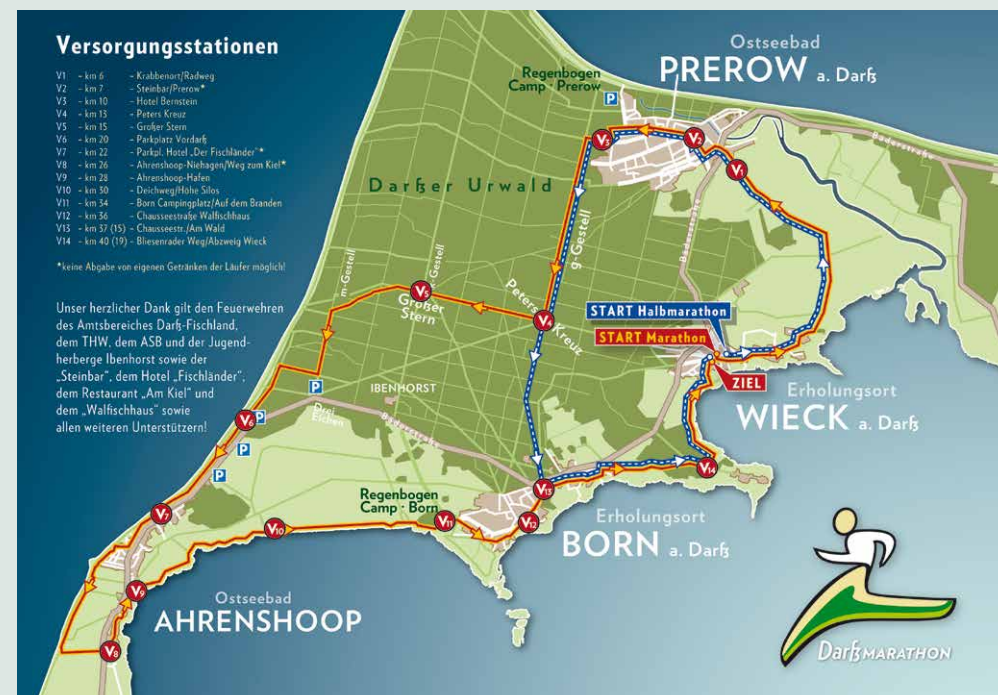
Versorgungsstationen

| | | |
|---|---|---|
| V1 | – km 6 | – Krabbenort/Radweg |
| V2 | – km 7 | – Steinbar/Prerow* |
| V3 | – km 10 | – Hotel Bernstein |
| V4 | – km 13 | – Peters Kreuz |
| V5 | – km 15 | – Großer Stern |
| V6 | – km 20 | – Parkplatz Vordarß |
| V7 | – km 22 | – Parkpl. Hotel „Der Fischländer"* |
| V8 | – km 26 | – Ahrenshoop-Niehagen/Weg zum Kiel* |
| V9 | – km 28 | – Ahrenshoop-Hafen |
| V10 | – km 30 | – Deichweg/Höhe Silos |
| V11 | – km 34 | – Born Campingplatz/Auf dem Branden |
| V12 | – km 36 | – Chausseestraße Walfischhaus |
| V13 | – km 37 (15) | – Chausseestr./Am Wald |
| V14 | – km 40 (19) | – Bliesenrader Weg/Abzweig Wieck |

*keine Abgabe von eigenen Getränken der Läufer möglich!

Unser herzlicher Dank gilt den Feuerwehren des Amtsbereiches Darß-Fischland, dem THW, dem ASB und der Jugendherberge Ibenhorst sowie der „Steinbar", dem Hotel „Fischländer", dem Restaurant „Am Kiel" und dem „Walfischhaus" sowie allen weiteren Unterstützern!

Ostseebad
PREROW a. Darß

Regenbogen Camp · Prerow

P

Darßer Urwald

V3 V2 V1

Bäderstraße

g-Gestell

m-Gestell

n-Gestell

Peters Kreuz

V5 Großer Stern

V4

START Halbmarathon

START Marathon

ZIEL

Erholungsort
WIECK a. Darß

IBENHORST

P

V6 P

P

Drei Eichen

Bäderstraße

V14

V13

Regenbogen Camp · Born

V7

V10

V11

V12

Erholungsort
BORN a. Darß

V9

Ostseebad
AHRENSHOOP

V8

DarßMARATHON